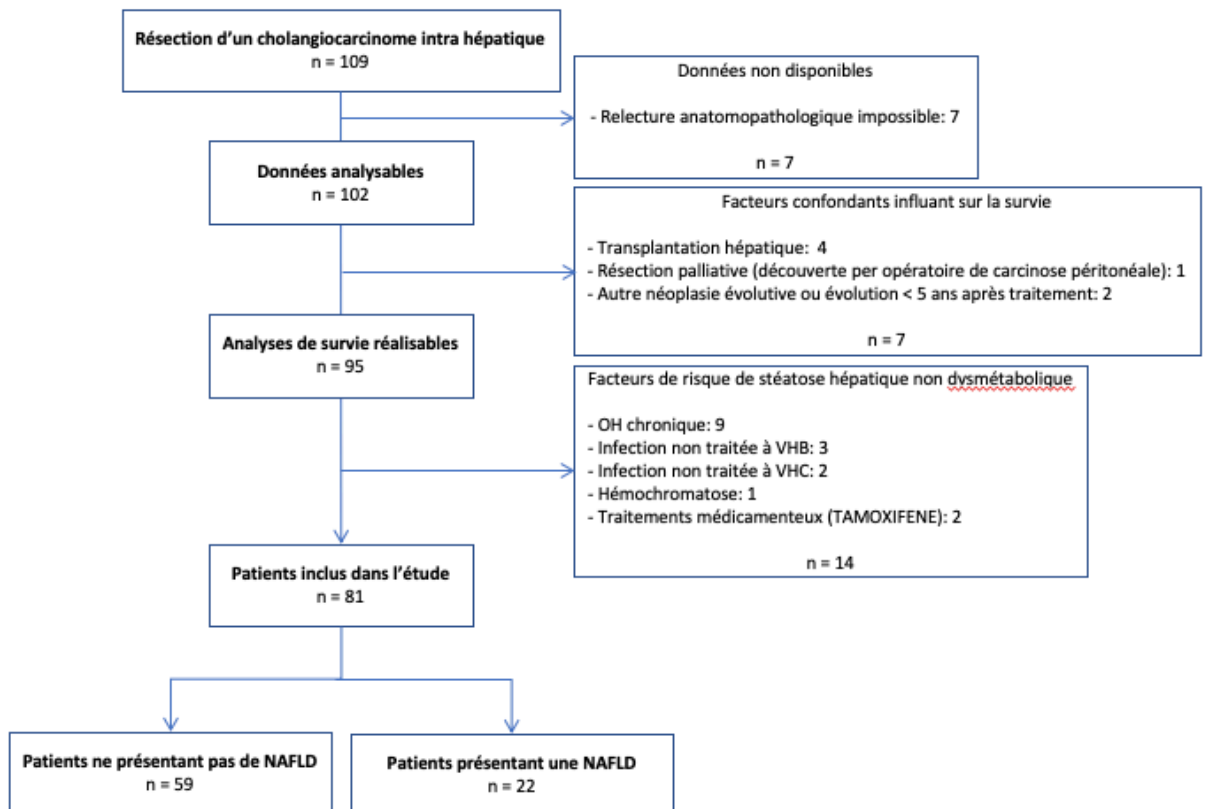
Résection d'un cholangiocarcinome intra hépatique
n = 109

Données non disponibles

- Relecture anatomopathologique impossible: 7

n = 7

Données analysables
n = 102

Facteurs confondants influant sur la survie

- Transplantation hépatique: 4
- Résection palliative (découverte per opératoire de carcinose péritonéale): 1
- Autre néoplasie évolutive ou évolution < 5 ans après traitement: 2

n = 7

Analyses de survie réalisables
n = 95

Facteurs de risque de stéatose hépatique non dysmétabolique

- OH chronique: 9
- Infection non traitée à VHB: 3
- Infection non traitée à VHC: 2
- Hémochromatose: 1
- Traitements médicamenteux (TAMOXIFENE): 2

n = 14

Patients inclus dans l'étude
n = 81

Patients ne présentant pas de NAFLD
n = 59

Patients présentant une NAFLD
n = 22